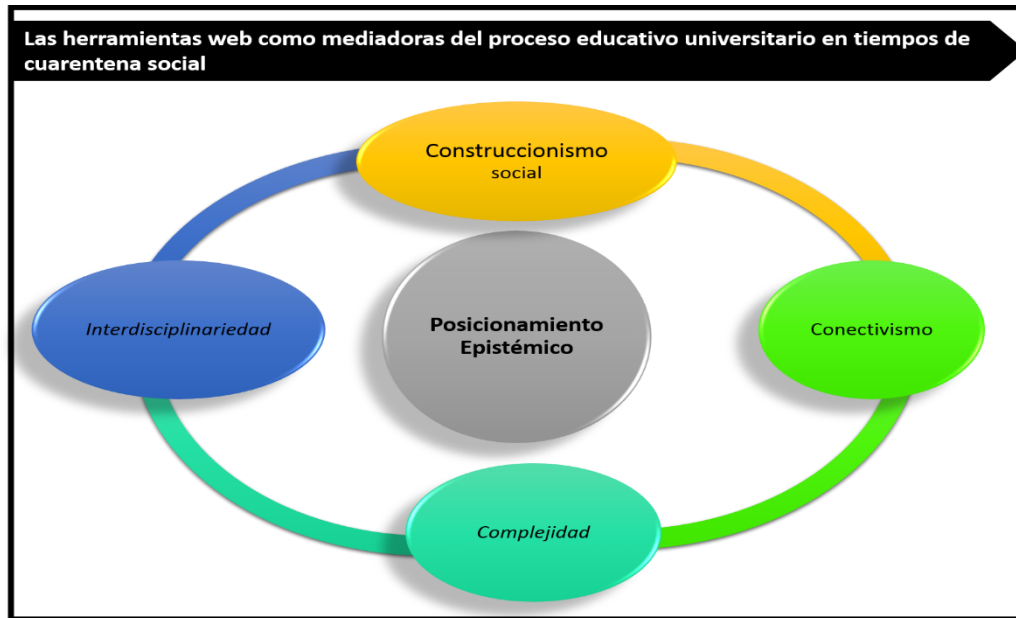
Las herramientas web como mediadoras del proceso educativo universitario en tiempos de cuarentena social

Construccionismo social

Interdisciplinariedad

Posicionamiento Epistémico

Conectivismo

Complejidad